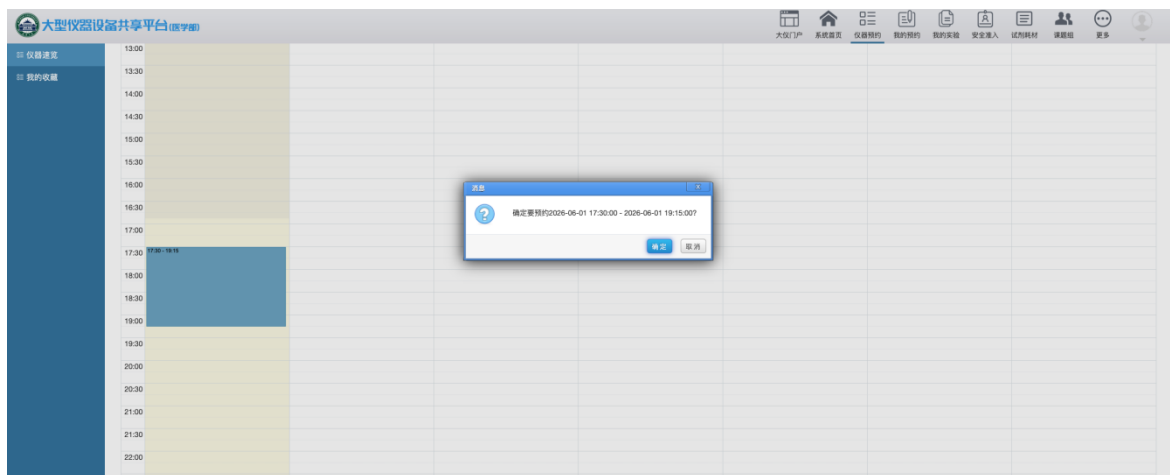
大型仪器设备共享平台(医学部)

大仪门户 系统首页 仪器预约 我的预约 我的实验 安全准入 试剂耗材 课题组 更多

仪器速览
我的收藏

13:00
13:30
14:00
14:30
15:00
15:30
16:00
16:30
17:00
17:30
18:00
18:30
19:00
19:30
20:00
20:30
21:00
21:30
22:00

17:30 - 19:15

消息

确定要预约2026-06-01 17:30:00 - 2026-06-01 19:15:00?

确定 取消